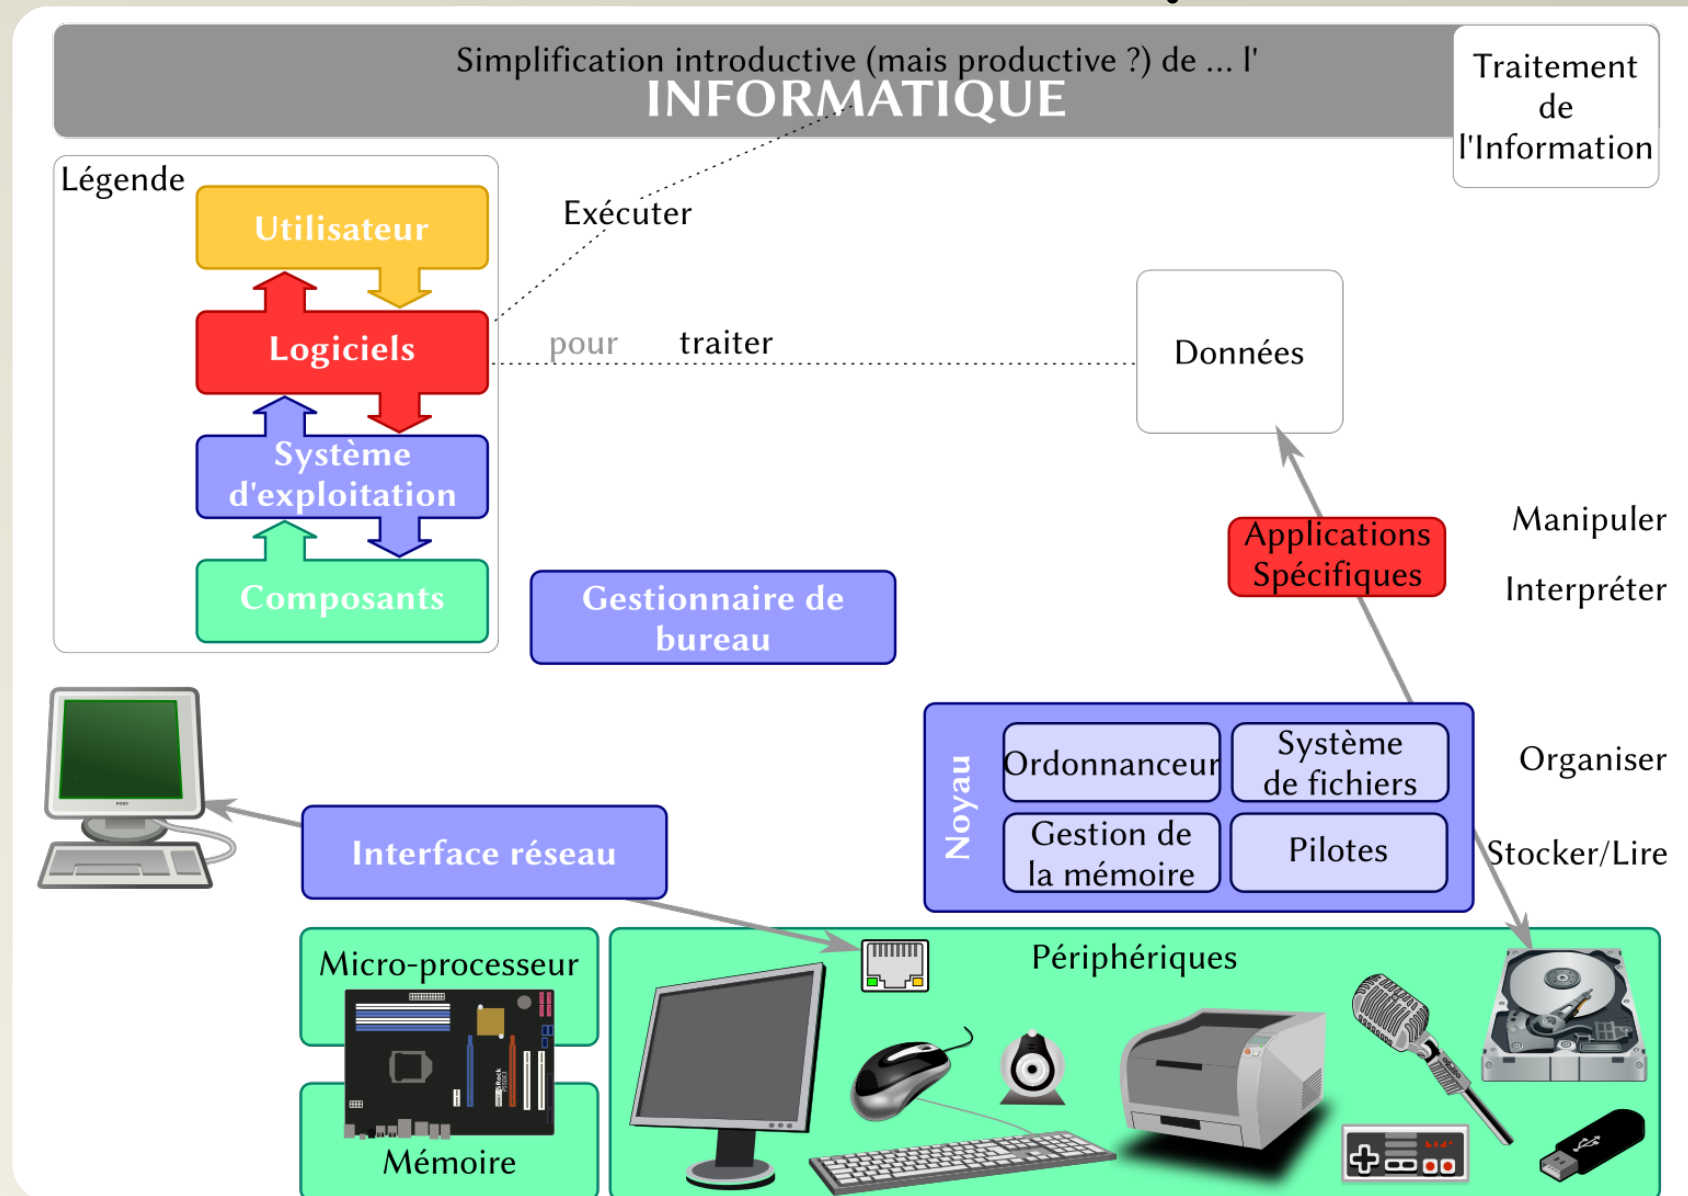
Simplification introductive (mais productive ?) de ... l'
INFORMATIQUE

Traitement de l'Information

Légende
Utilisateur
Logiciels
Système d'exploitation
Composants

Exécuter
pour traiter
Données

Applications Spécifiques
Manipuler
Interpréter

Gestionnaire de bureau

Noyau
Ordonnanceur
Système de fichiers
Gestion de la mémoire
Pilotes
Organiser
Stocker/Lire

Interface réseau

Micro-processeur
Mémoire
Périphériques